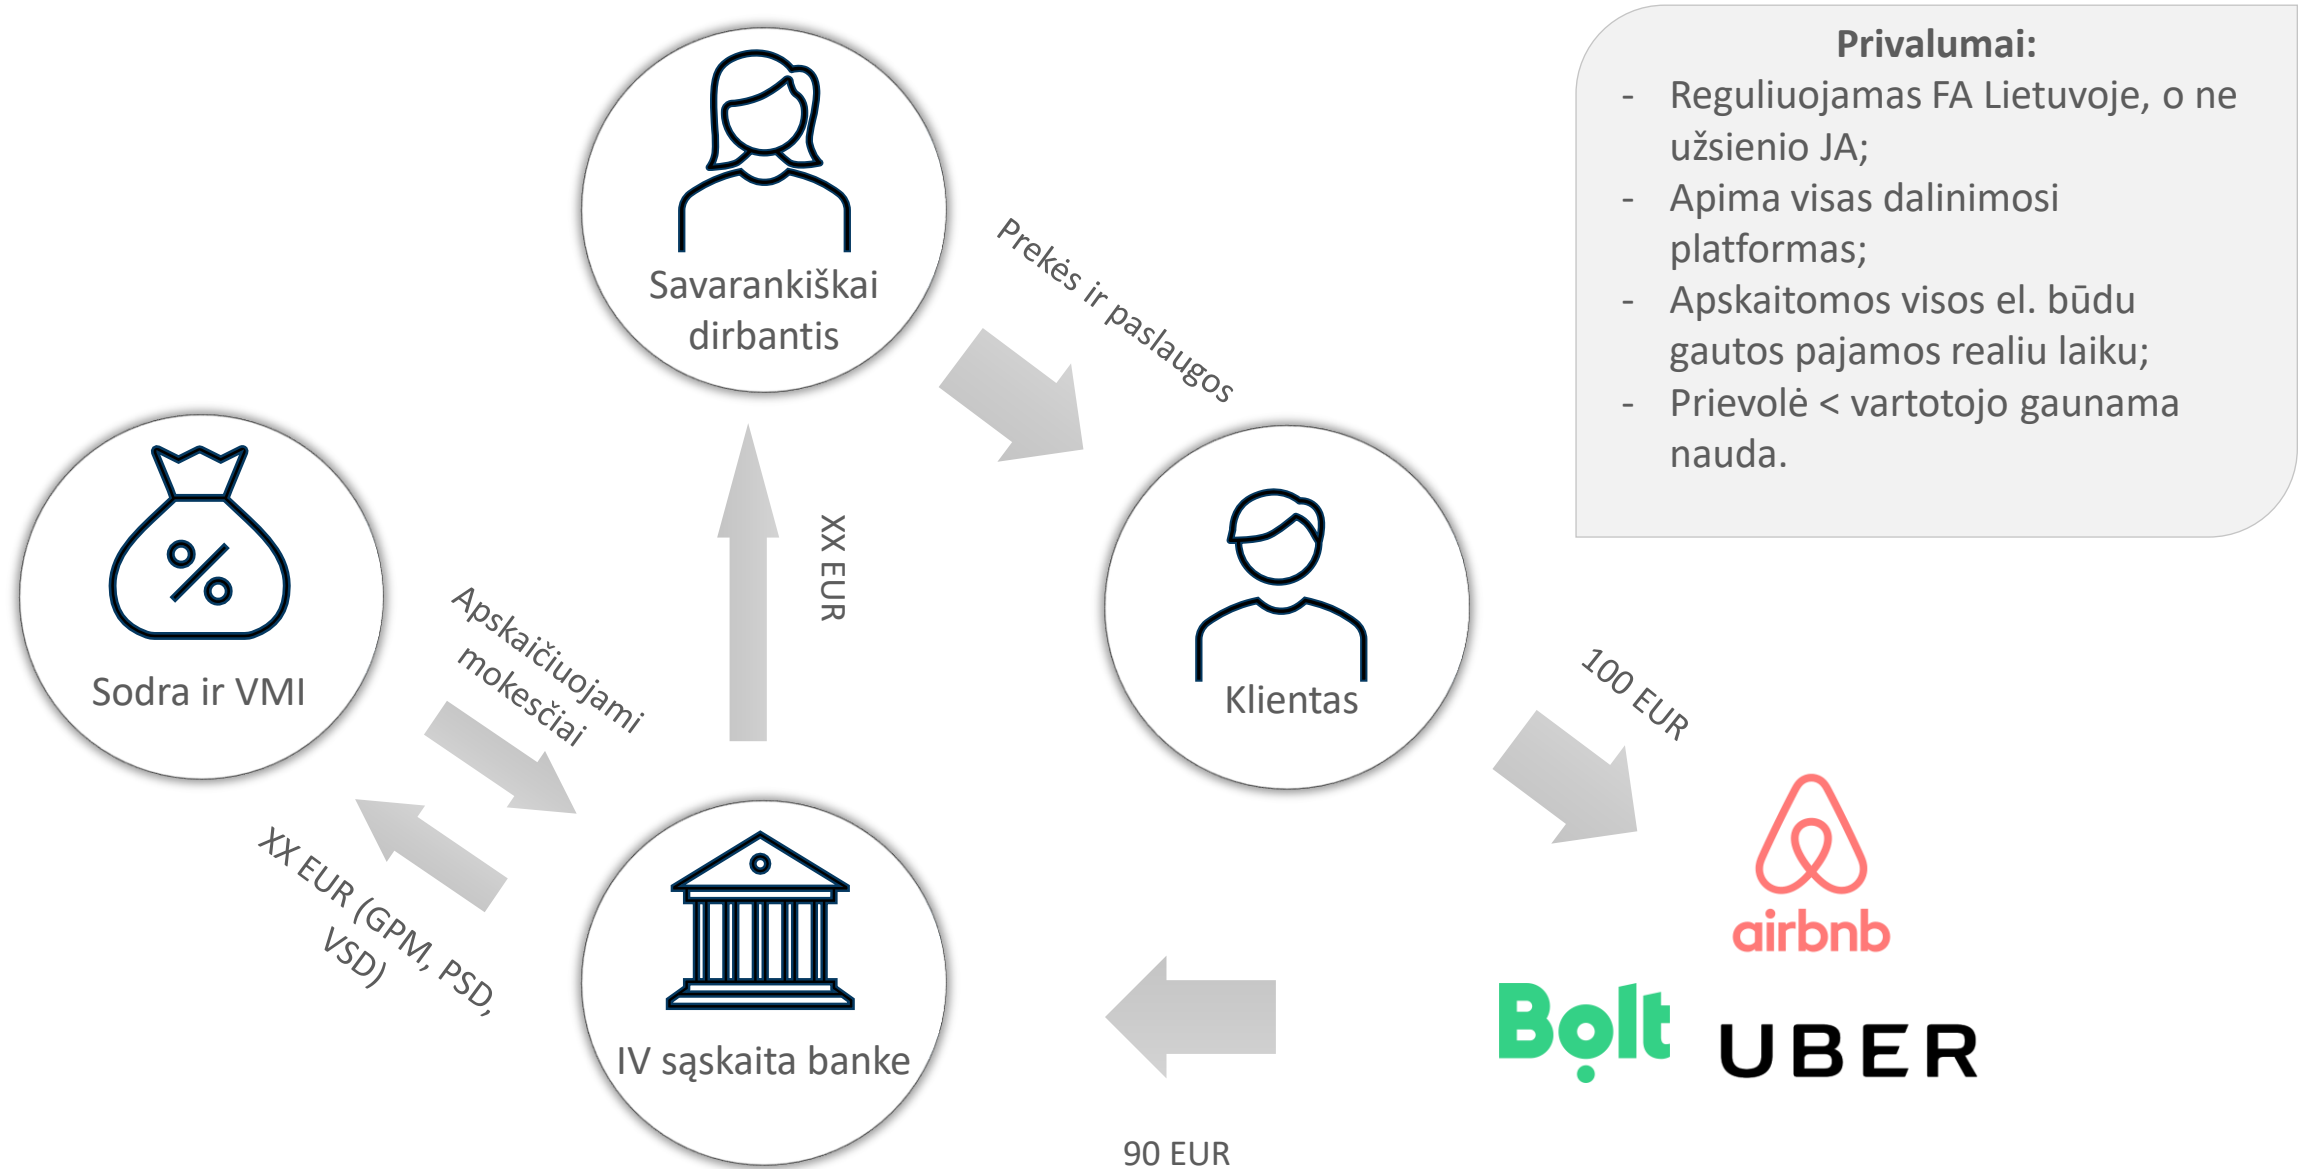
Privalumai:
- Reguliuojamas FA Lietuvoje, o ne užsienio JA;
- Apima visas dalinimosi platformas;
- Apskaitomos visos el. būdu gautos pajamos realiu laiku;
- Prievolė < vartotojo gaunama nauda.

Savarankiškai dirbantis

Prekės ir paslaugos

Klientas

100 EUR

airbnb

Bolt

UBER

90 EUR

IV sąskaita banke

XX EUR

Apskaičiuojami mokesčiai

Sodra ir VMI

XX EUR (GPM, PSD, VSD)